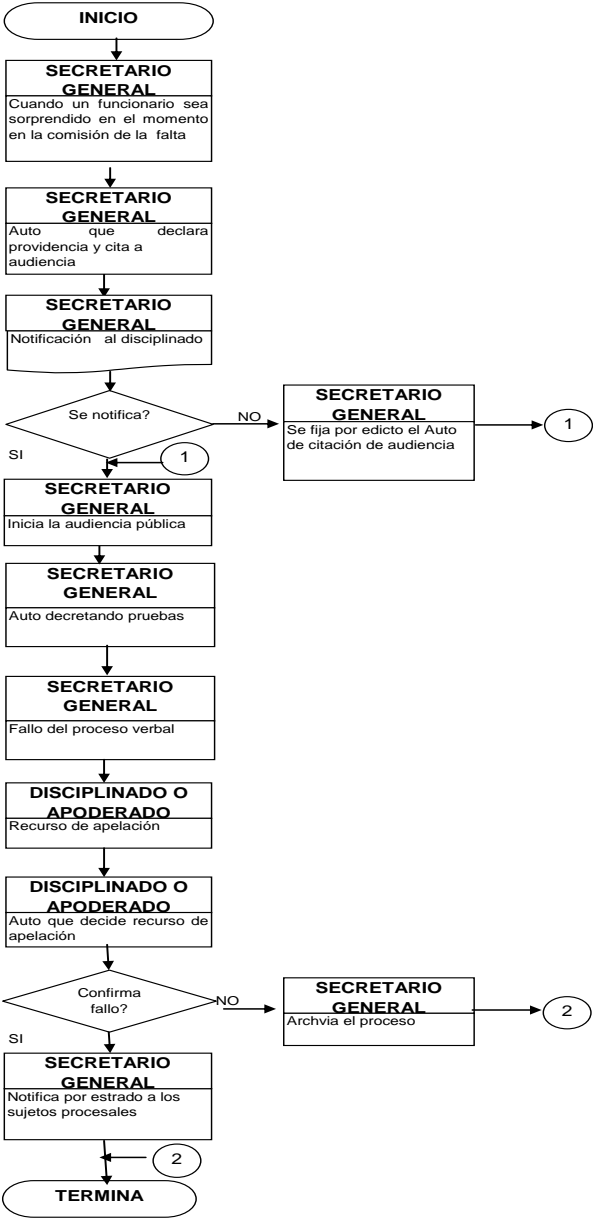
INICIO

SECRETARIO GENERAL
Cuando un funcionario sea sorprendido en el momento en la comisión de la falta

SECRETARIO GENERAL
Auto que declara providencia y cita a audiencia

SECRETARIO GENERAL
Notificación al disciplinado

Se notifica?

NO

SECRETARIO GENERAL
Se fija por edicto el Auto de citación de audiencia

1

SI

1

SECRETARIO GENERAL
Inicia la audiencia pública

SECRETARIO GENERAL
Auto decretando pruebas

SECRETARIO GENERAL
Fallo del proceso verbal

DISCIPLINADO O APODERADO
Recurso de apelación

DISCIPLINADO O APODERADO
Auto que decide recurso de apelación

Confirma fallo?

NO

SECRETARIO GENERAL
Archvia el proceso

2

SI

SECRETARIO GENERAL
Notifica por estrado a los sujetos procesales

2

TERMINA